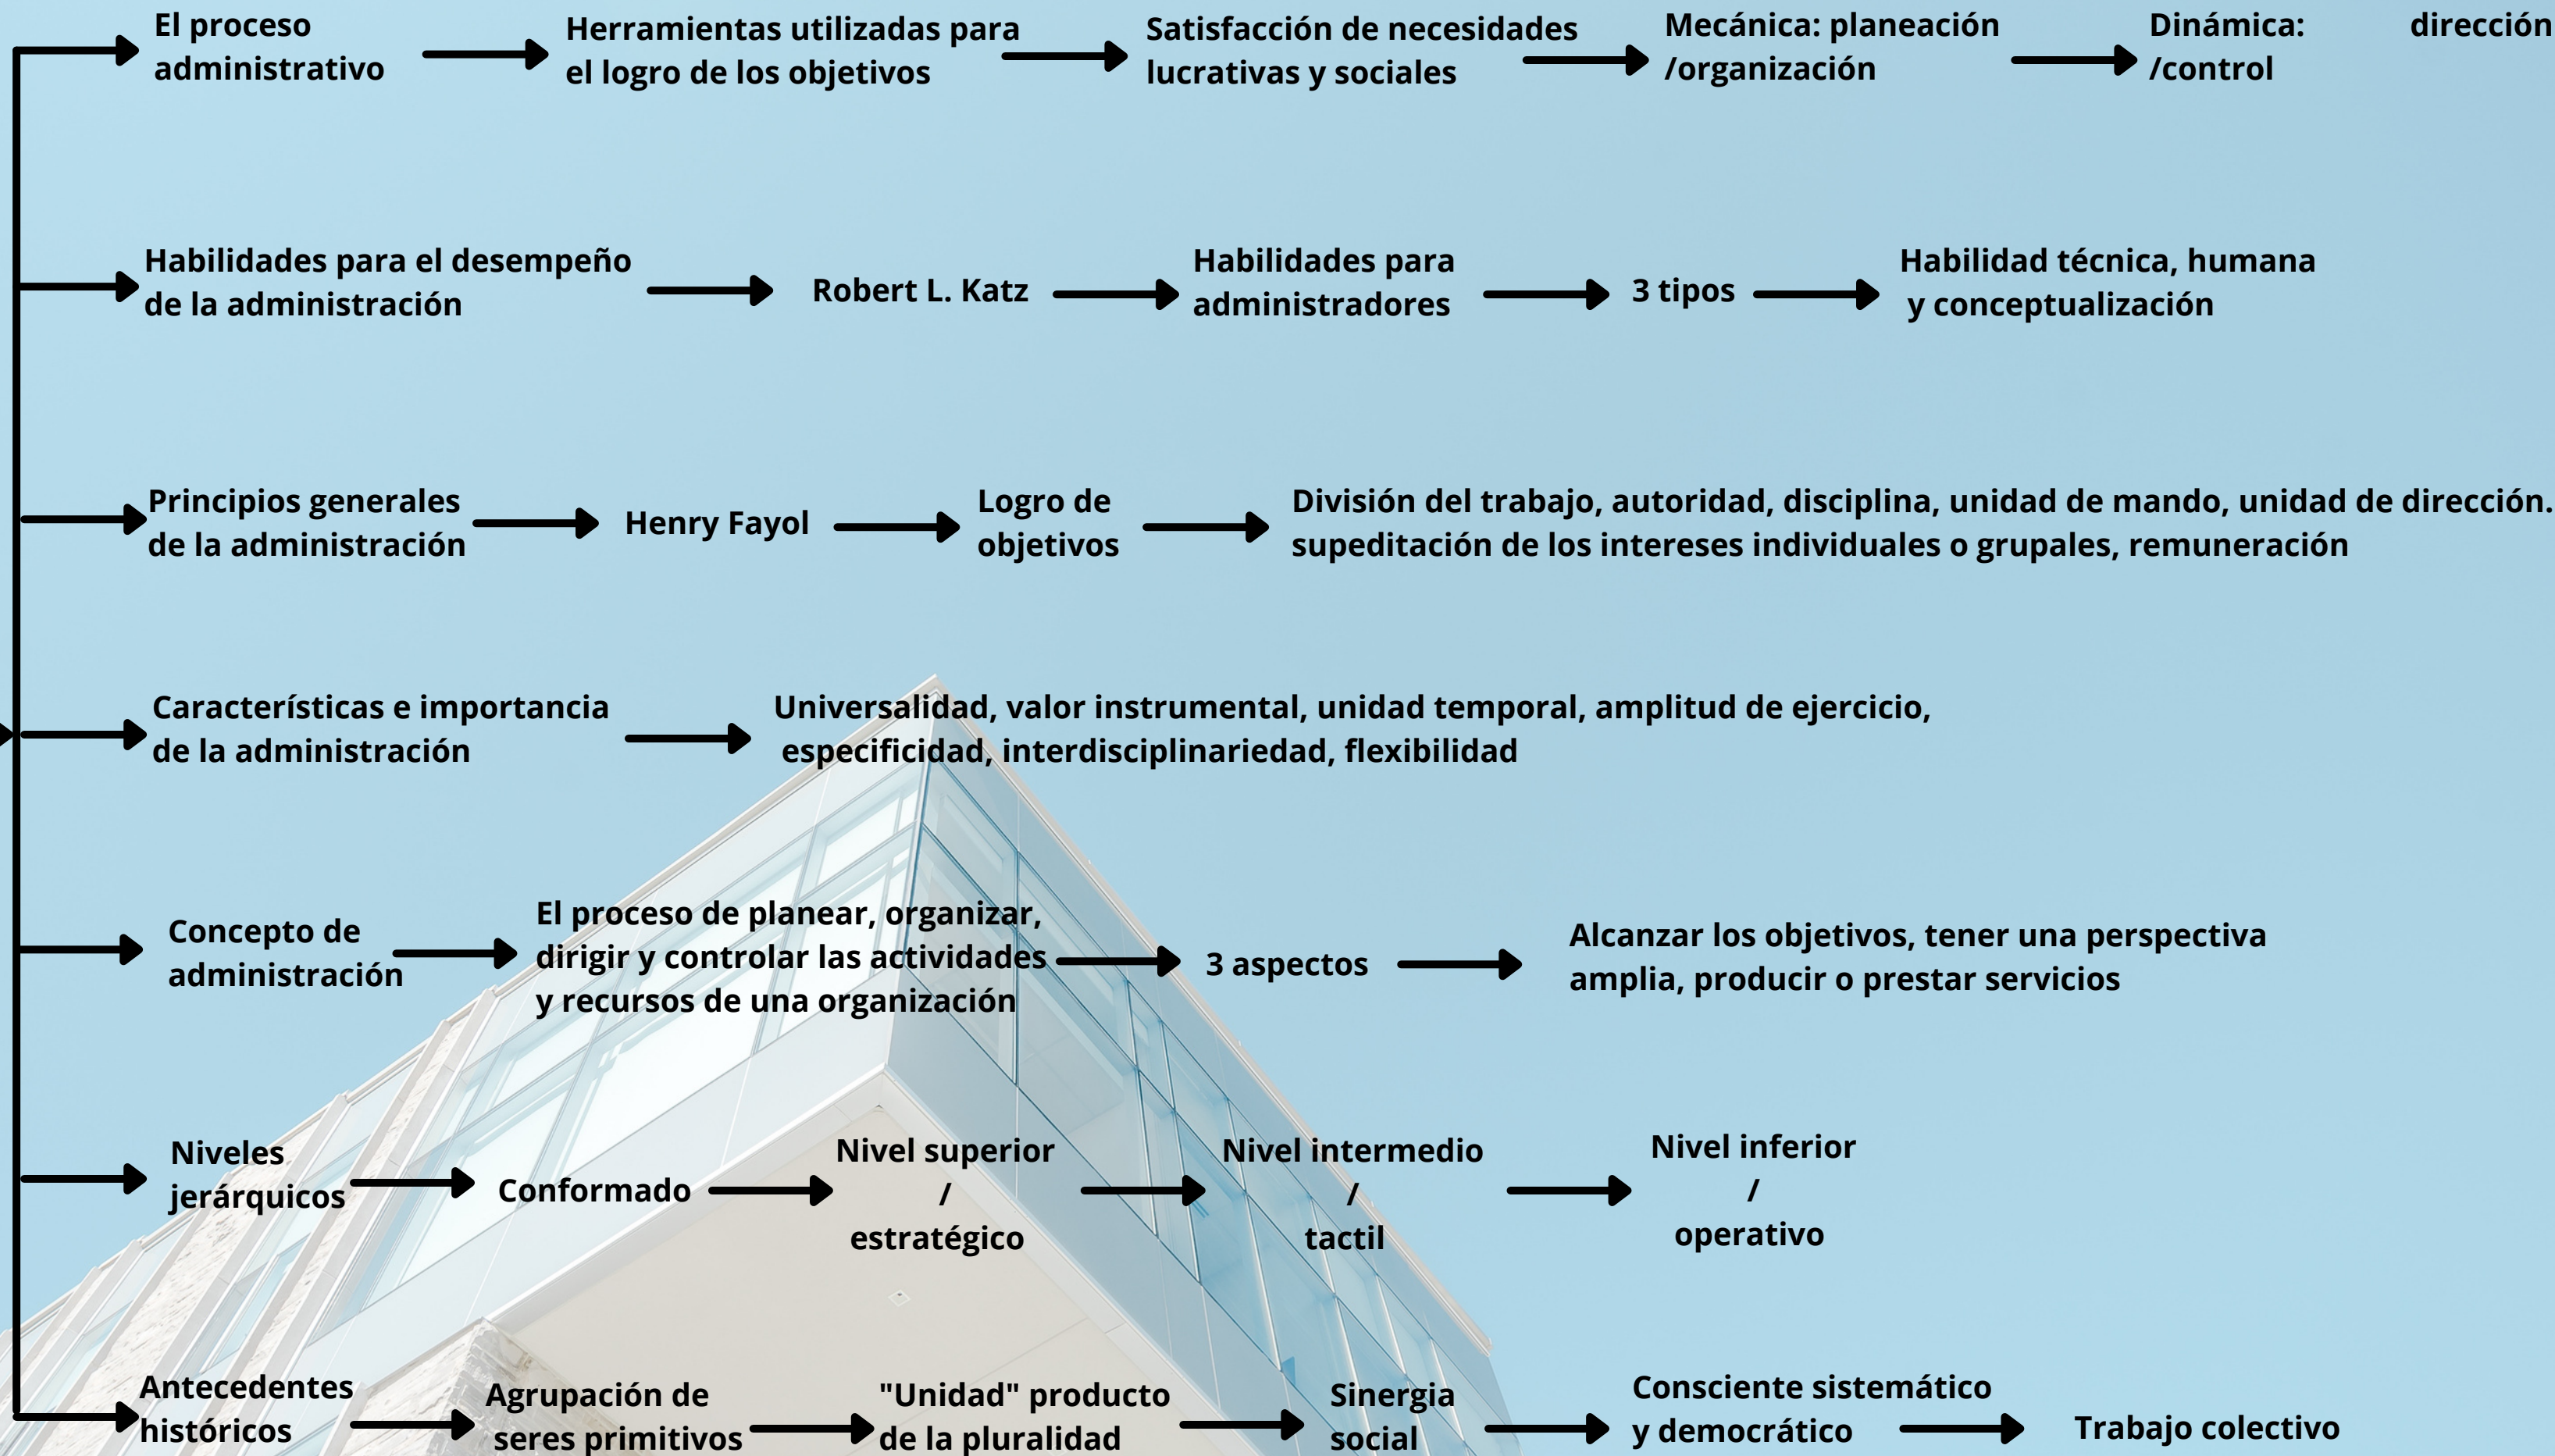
El proceso administrativo

Herramientas utilizadas para el logro de los objetivos

Satisfacción de necesidades lucrativas y sociales

Mecánica: planeación /organización

Dinámica: dirección /control

Habilidades para el desempeño de la administración

Robert L. Katz

Habilidades para administradores

3 tipos

Habilidad técnica, humana y conceptualización

Principios generales de la administración

Henry Fayol

Logro de objetivos

División del trabajo, autoridad, disciplina, unidad de mando, unidad de dirección. supeditación de los intereses individuales o grupales, remuneración

Características e importancia de la administración

Universalidad, valor instrumental, unidad temporal, amplitud de ejercicio, especificidad, interdisciplinariedad, flexibilidad

Concepto de administración

El proceso de planear, organizar, dirigir y controlar las actividades y recursos de una organización

3 aspectos

Alcanzar los objetivos, tener una perspectiva amplia, producir o prestar servicios

Niveles jerárquicos

Conformado

Nivel superior / estratégico

Nivel intermedio / tactil

Nivel inferior / operativo

Antecedentes históricos

Agrupación de seres primitivos

"Unidad" producto de la pluralidad

Sinergia social

Consciente sistemático y democrático

Trabajo colectivo